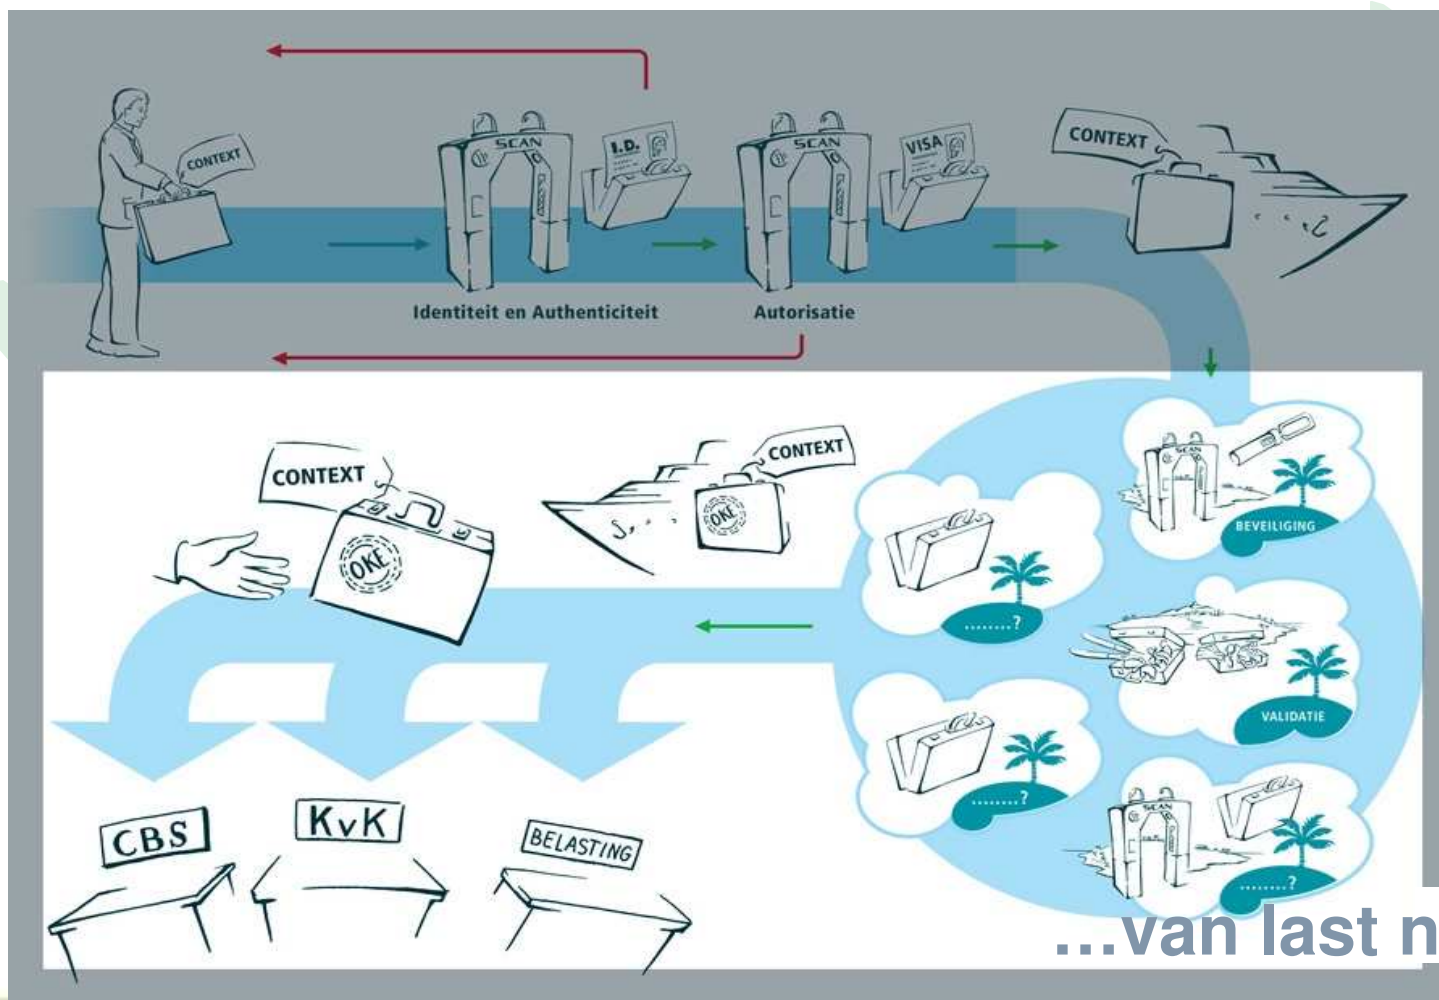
CONTEXT

SCAN

I.D.

SCAN

VISA

CONTEXT

Identiteit en Authenticiteit

Autorisatie

CONTEXT

OKE

CONTEXT

OKE

SCAN

BEVEILIGING

........?

VALIDATIE

........?

SCAN

........?

CBS

KvK

BELASTING

...van last n